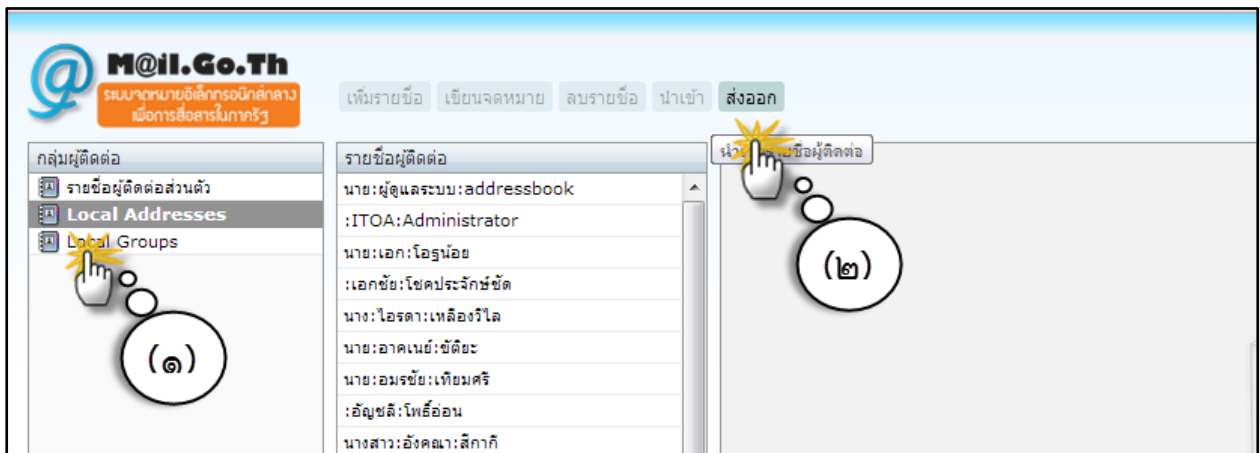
M@il.Go.Th
ระบบจดหมายอิเล็กทรอนิกส์กลาง เพื่อการสื่อสารในภาครัฐ

เพิ่มรายชื่อ เขียนจดหมาย ลบรายชื่อ นำเข้า ส่งออก

นำ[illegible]รายชื่อผู้ติดต่อ

กลุ่มผู้ติดต่อ
รายชื่อผู้ติดต่อส่วนตัว
Local Addresses
Local Groups

รายชื่อผู้ติดต่อ
นาย:ผู้ดูแลระบบ:addressbook
:ITOA:Administrator
นาย:เอก:โอรูน้อย
:เอกชัย:โชคประจักษ์ชัด
นาง:ไอรดา:เหลืองวิไล
นาย:อาคเนย์:ขัติยะ
นาย:อมรชัย:เทียมศรี
:อัญชลี:โพธิ์อ่อน
นางสาว:อังคณา:สีกากี

(๑)

(๒)